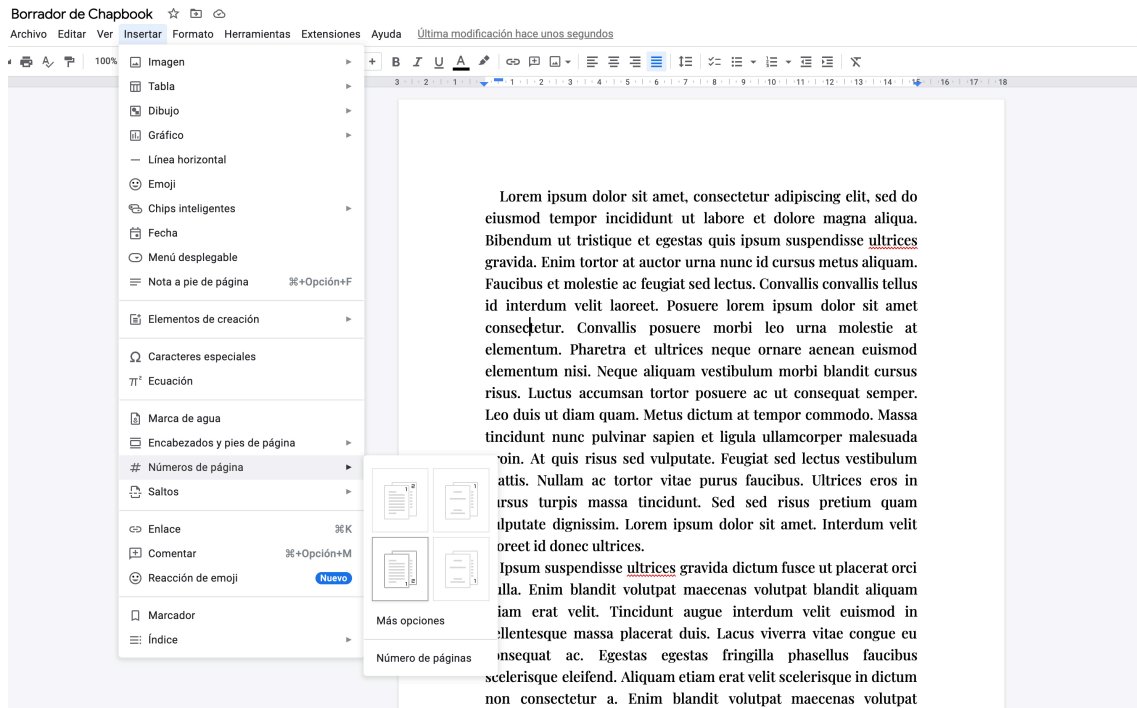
Borrador de Chapbook

Archivo Editar Ver Insertar Formato Herramientas Extensiones Ayuda Última modificación hace unos segundos

100%

Imagen
Tabla
Dibujo
Gráfico
Línea horizontal
Emoji
Chips inteligentes
Fecha
Menú desplegable
Nota a pie de página ⌘+Opción+F
Elementos de creación
Caracteres especiales
$\pi^2$ Ecuación
Marca de agua
Encabezados y pies de página
Números de página
Saltos
Enlace ⌘K
Comentar ⌘+Opción+M
Reacción de emoji Nuevo
Marcador
Índice

Más opciones
Número de páginas

Lorem ipsum dolor sit amet, consectetur adipiscing elit, sed do eiusmod tempor incididunt ut labore et dolore magna aliqua. Bibendum ut tristique et egestas quis ipsum suspendisse ultrices gravida. Enim tortor at auctor urna nunc id cursus metus aliquam. Faucibus et molestie ac feugiat sed lectus. Convallis convallis tellus id interdum velit laoreet. Posuere lorem ipsum dolor sit amet consectetur. Convallis posuere morbi leo urna molestie at elementum. Pharetra et ultrices neque ornare aenean euismod elementum nisi. Neque aliquam vestibulum morbi blandit cursus risus. Luctus accumsan tortor posuere ac ut consequat semper. Leo duis ut diam quam. Metus dictum at tempor commodo. Massa tincidunt nunc pulvinar sapien et ligula ullamcorper malesuada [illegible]roin. At quis risus sed vulputate. Feugiat sed lectus vestibulum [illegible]attis. Nullam ac tortor vitae purus faucibus. Ultrices eros in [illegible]ursus turpis massa tincidunt. Sed sed risus pretium quam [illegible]ulputate dignissim. Lorem ipsum dolor sit amet. Interdum velit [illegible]oreet id donec ultrices.
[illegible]Ipsum suspendisse ultrices gravida dictum fusce ut placerat orci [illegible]ulla. Enim blandit volutpat maecenas volutpat blandit aliquam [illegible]iam erat velit. Tincidunt augue interdum velit euismod in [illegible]ellentesque massa placerat duis. Lacus viverra vitae congue eu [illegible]onsequat ac. Egestas egestas fringilla phasellus faucibus scelerisque eleifend. Aliquam etiam erat velit scelerisque in dictum non consectetur a. Enim blandit volutpat maecenas volutpat